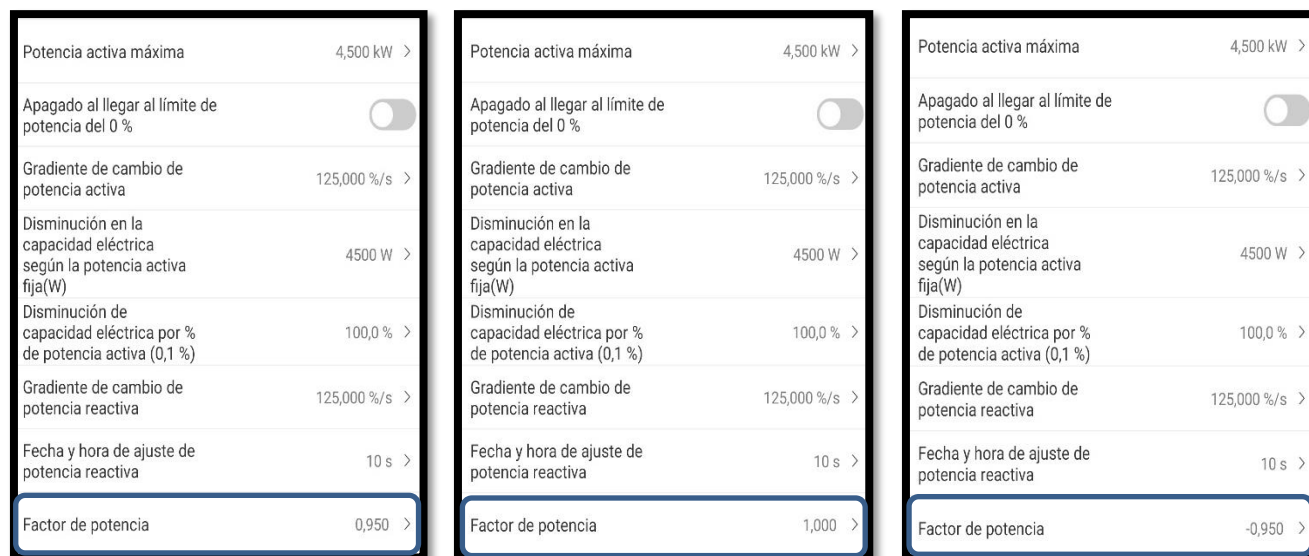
Potencia activa máxima 4,500 kW >

Apagado al llegar al límite de potencia del 0 %

Gradiente de cambio de potencia activa 125,000 %/s >

Disminución en la capacidad eléctrica según la potencia activa fija(W) 4500 W >

Disminución de capacidad eléctrica por % de potencia activa (0,1 %) 100,0 % >

Gradiente de cambio de potencia reactiva 125,000 %/s >

Fecha y hora de ajuste de potencia reactiva 10 s >

Factor de potencia 0,950 >

Potencia activa máxima 4,500 kW >

Apagado al llegar al límite de potencia del 0 %

Gradiente de cambio de potencia activa 125,000 %/s >

Disminución en la capacidad eléctrica según la potencia activa fija(W) 4500 W >

Disminución de capacidad eléctrica por % de potencia activa (0,1 %) 100,0 % >

Gradiente de cambio de potencia reactiva 125,000 %/s >

Fecha y hora de ajuste de potencia reactiva 10 s >

Factor de potencia 1,000 >

Potencia activa máxima 4,500 kW >

Apagado al llegar al límite de potencia del 0 %

Gradiente de cambio de potencia activa 125,000 %/s >

Disminución en la capacidad eléctrica según la potencia activa fija(W) 4500 W >

Disminución de capacidad eléctrica por % de potencia activa (0,1 %) 100,0 % >

Gradiente de cambio de potencia reactiva 125,000 %/s >

Fecha y hora de ajuste de potencia reactiva 10 s >

Factor de potencia -0,950 >